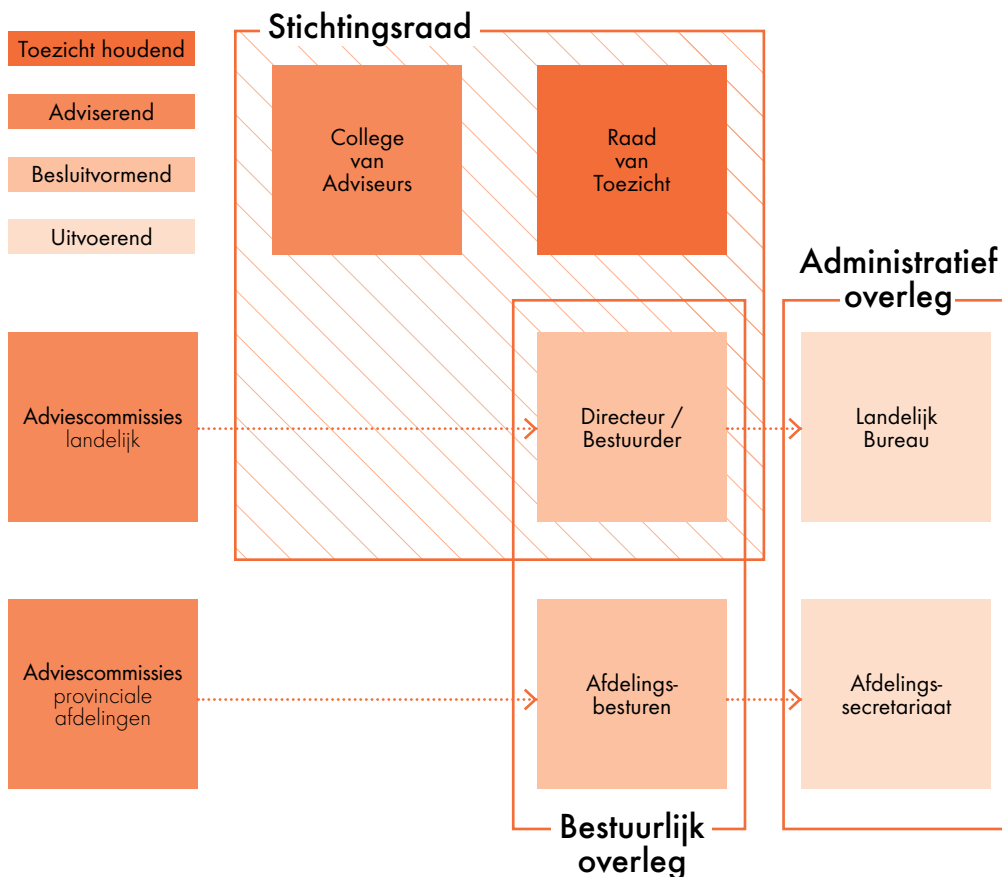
Toezicht houdend

Adviserend

Besluitvormend

Uitvoerend

Stichtingsraad

College van Adviseurs

Raad van Toezicht

Administratief overleg

Adviescommissies landelijk

Directeur / Bestuurder

Landelijk Bureau

Adviescommissies provinciale afdelingen

Afdelingsbesturen

Afdelingssecretariaat

Bestuurlijk overleg